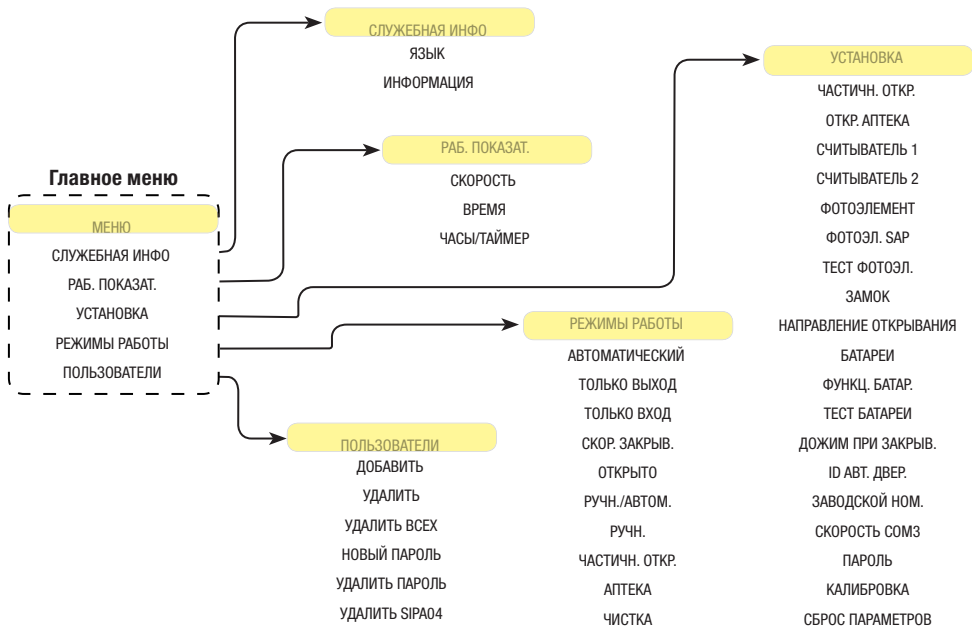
Главное меню

МЕНЮ
СЛУЖЕБНАЯ ИНФО
РАБ. ПОКАЗАТ.
УСТАНОВКА
РЕЖИМЫ РАБОТЫ
ПОЛЬЗОВАТЕЛИ

СЛУЖЕБНАЯ ИНФО
ЯЗЫК
ИНФОРМАЦИЯ

РАБ. ПОКАЗАТ.
СКОРОСТЬ
ВРЕМЯ
ЧАСЫ/ТАЙМЕР

ПОЛЬЗОВАТЕЛИ
ДОБАВИТЬ
УДАЛИТЬ
УДАЛИТЬ ВСЕХ
НОВЫЙ ПАРОЛЬ
УДАЛИТЬ ПАРОЛЬ
УДАЛИТЬ SIPA04

РЕЖИМЫ РАБОТЫ
АВТОМАТИЧЕСКИЙ
ТОЛЬКО ВЫХОД
ТОЛЬКО ВХОД
СКОР. ЗАКРЫВ.
ОТКРЫТО
РУЧН./АВТОМ.
РУЧН.
ЧАСТИЧН. ОТКР.
АПТЕКА
ЧИСТКА

УСТАНОВКА
ЧАСТИЧН. ОТКР.
ОТКР. АПТЕКА
СЧИТЫВАТЕЛЬ 1
СЧИТЫВАТЕЛЬ 2
ФОТОЭЛЕМЕНТ
ФОТОЭЛ. SAP
ТЕСТ ФОТОЭЛ.
ЗАМОК
НАПРАВЛЕНИЕ ОТКРЫВАНИЯ
БАТАРЕИ
ФУНКЦ. БАТАР.
ТЕСТ БАТАРЕИ
ДОЖИМ ПРИ ЗАКРЫВ.
ID АВТ. ДВЕР.
ЗАВОДСКОЙ НОМ.
СКОРОСТЬ COM3
ПАРОЛЬ
КАЛИБРОВКА
СБРОС ПАРАМЕТРОВ